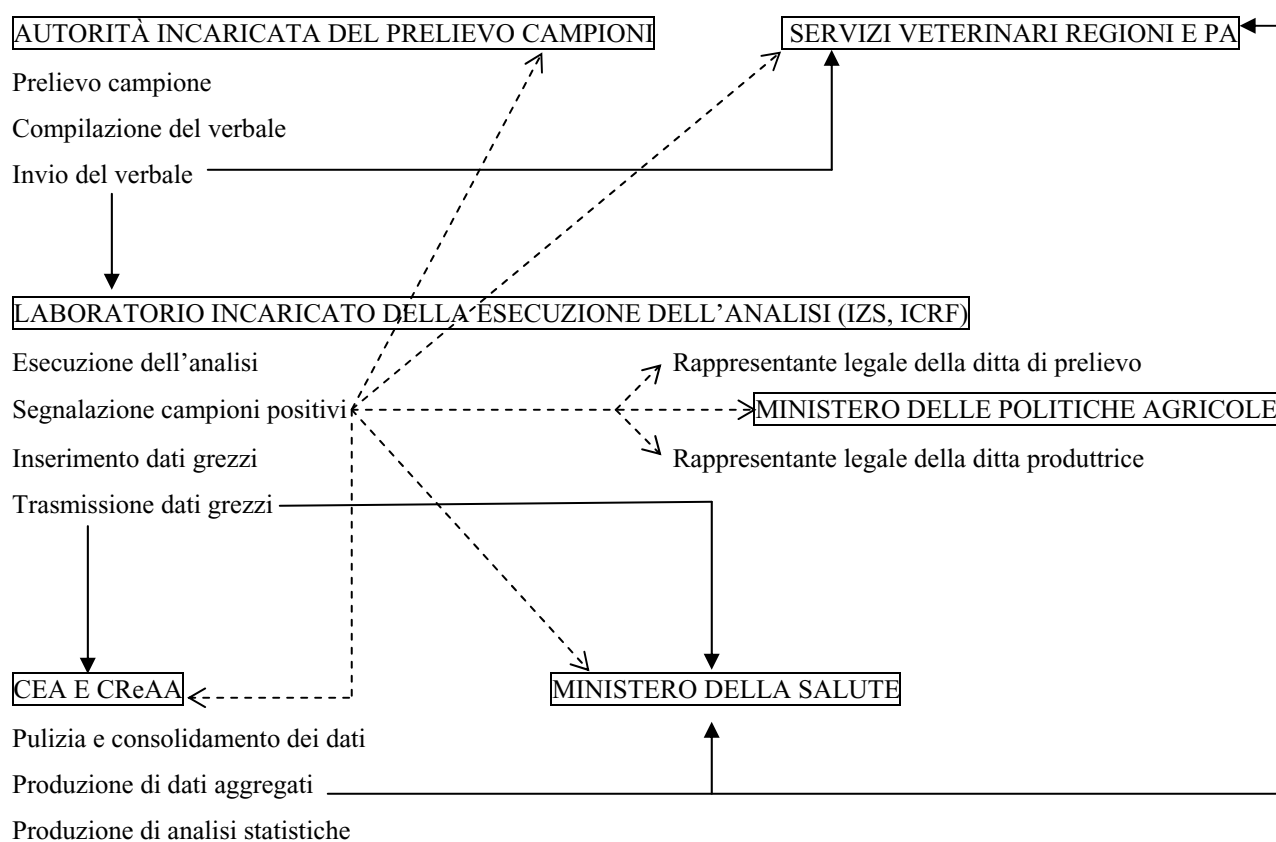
AUTORITÀ INCARICATA DEL PRELIEVO CAMPIONI

SERVIZI VETERINARI REGIONI E PA

Prelievo campione

Compilazione del verbale

Invio del verbale

LABORATORIO INCARICATO DELLA ESECUZIONE DELL'ANALISI (IZS, ICRF)

Esecuzione dell'analisi

Segnalazione campioni positivi

Inserimento dati grezzi

Trasmissione dati grezzi

Rappresentante legale della ditta di prelievo

MINISTERO DELLE POLITICHE AGRICOLE

Rappresentante legale della ditta produttrice

CEA E CReAA

MINISTERO DELLA SALUTE

Pulizia e consolidamento dei dati

Produzione di dati aggregati

Produzione di analisi statistiche